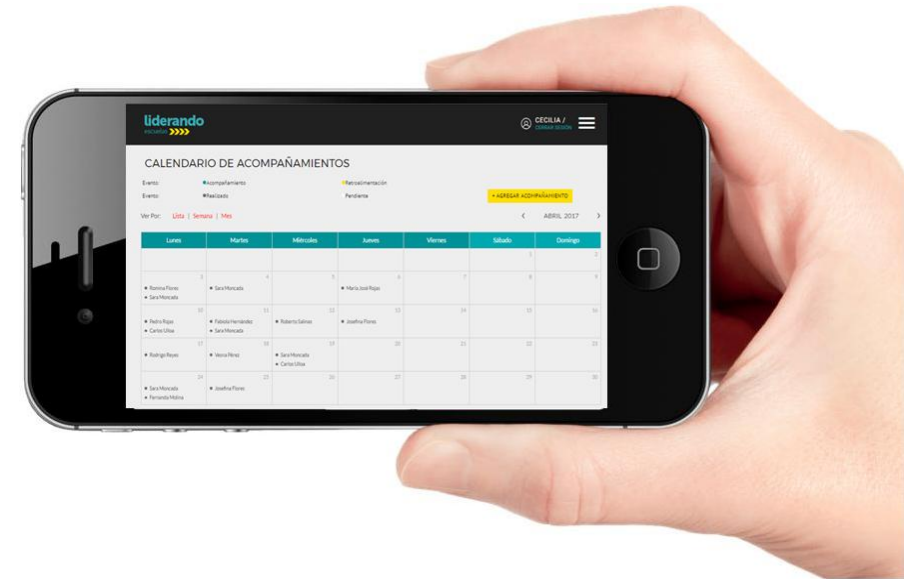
liderando
escuelas

CECILIA /
CERRAR SESIÓN

CALENDARIO DE ACOMPAÑAMIENTOS

Evento: Acompañamiento
Retroalimentación
Evento: Realizado
Pendiente

+ AGREGAR ACOMPAÑAMIENTO

Ver Por: Lista | Semana | Mes

ABRIL 2017

| Lunes | Martes | Miércoles | Jueves | Viernes | Sábado | Domingo |
|---|---|---|---|---|---|---|
| | | | | | 1 | 2 |
| 3 • Romina Flores • Sara Moncada | 4 • Sara Moncada | 5 | 6 • María José Rojas | 7 | 8 | 9 |
| 10 • Pedro Rojas • Carlos Ulloa | 11 • Fabiola Hernández • Sara Moncada | 12 • Roberto Salinas | 13 • Josefina Flores | 14 | 15 | 16 |
| 17 • Rodrigo Reyes | 18 • Vesna Pérez | 19 • Sara Moncada • Carlos Ulloa | 20 | 21 | 22 | 23 |
| 24 • Sara Moncada • Fernanda Molina | 25 • Josefina Flores | 26 | 27 | 28 | 29 | 30 |